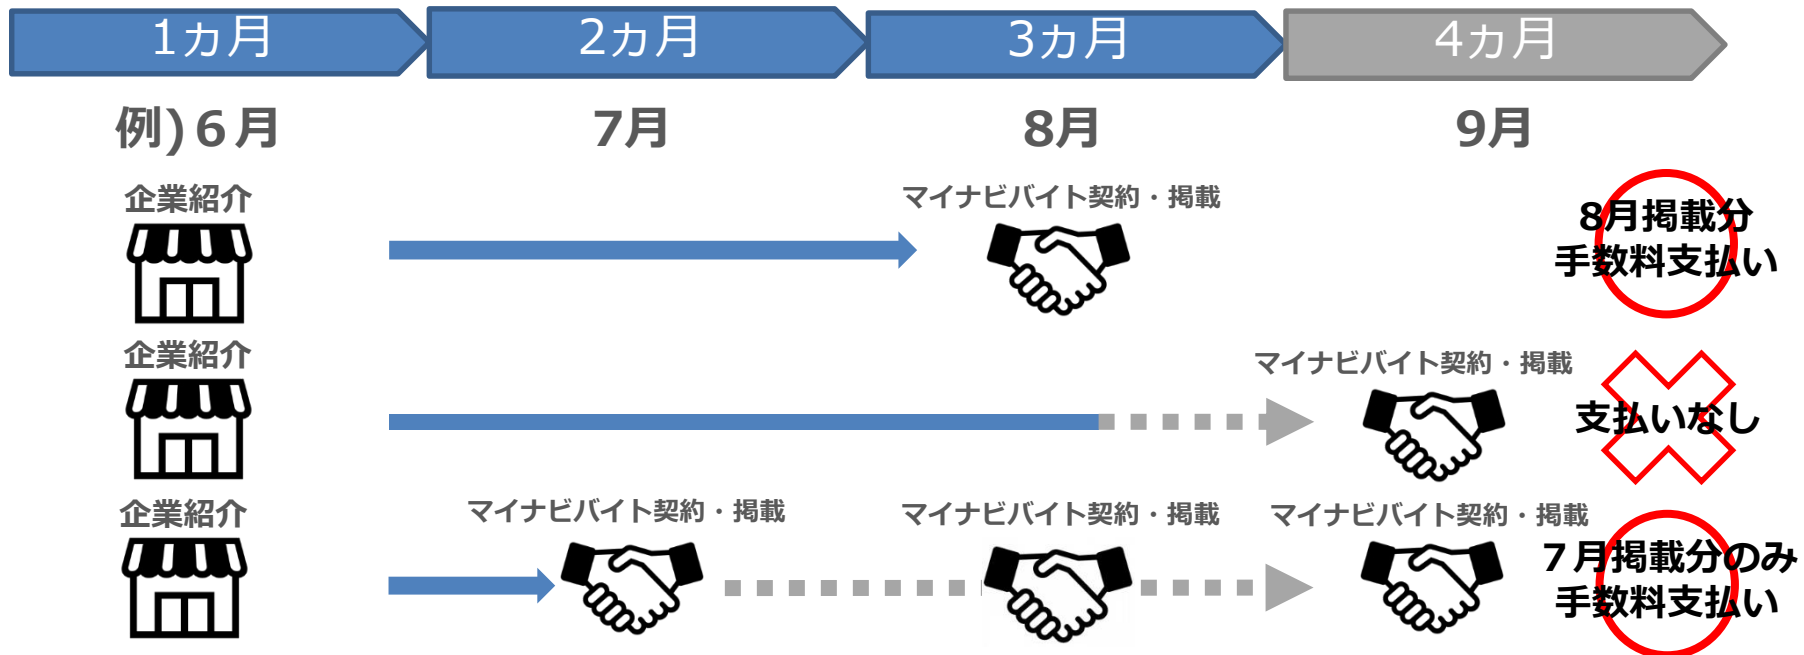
1カ月

2カ月

3カ月

4カ月

例）6月

7月

8月

9月

企業紹介

マイナビバイト契約・掲載

8月掲載分
手数料支払い

企業紹介

マイナビバイト契約・掲載

支払いなし

企業紹介

マイナビバイト契約・掲載

マイナビバイト契約・掲載

マイナビバイト契約・掲載

7月掲載分のみ
手数料支払い